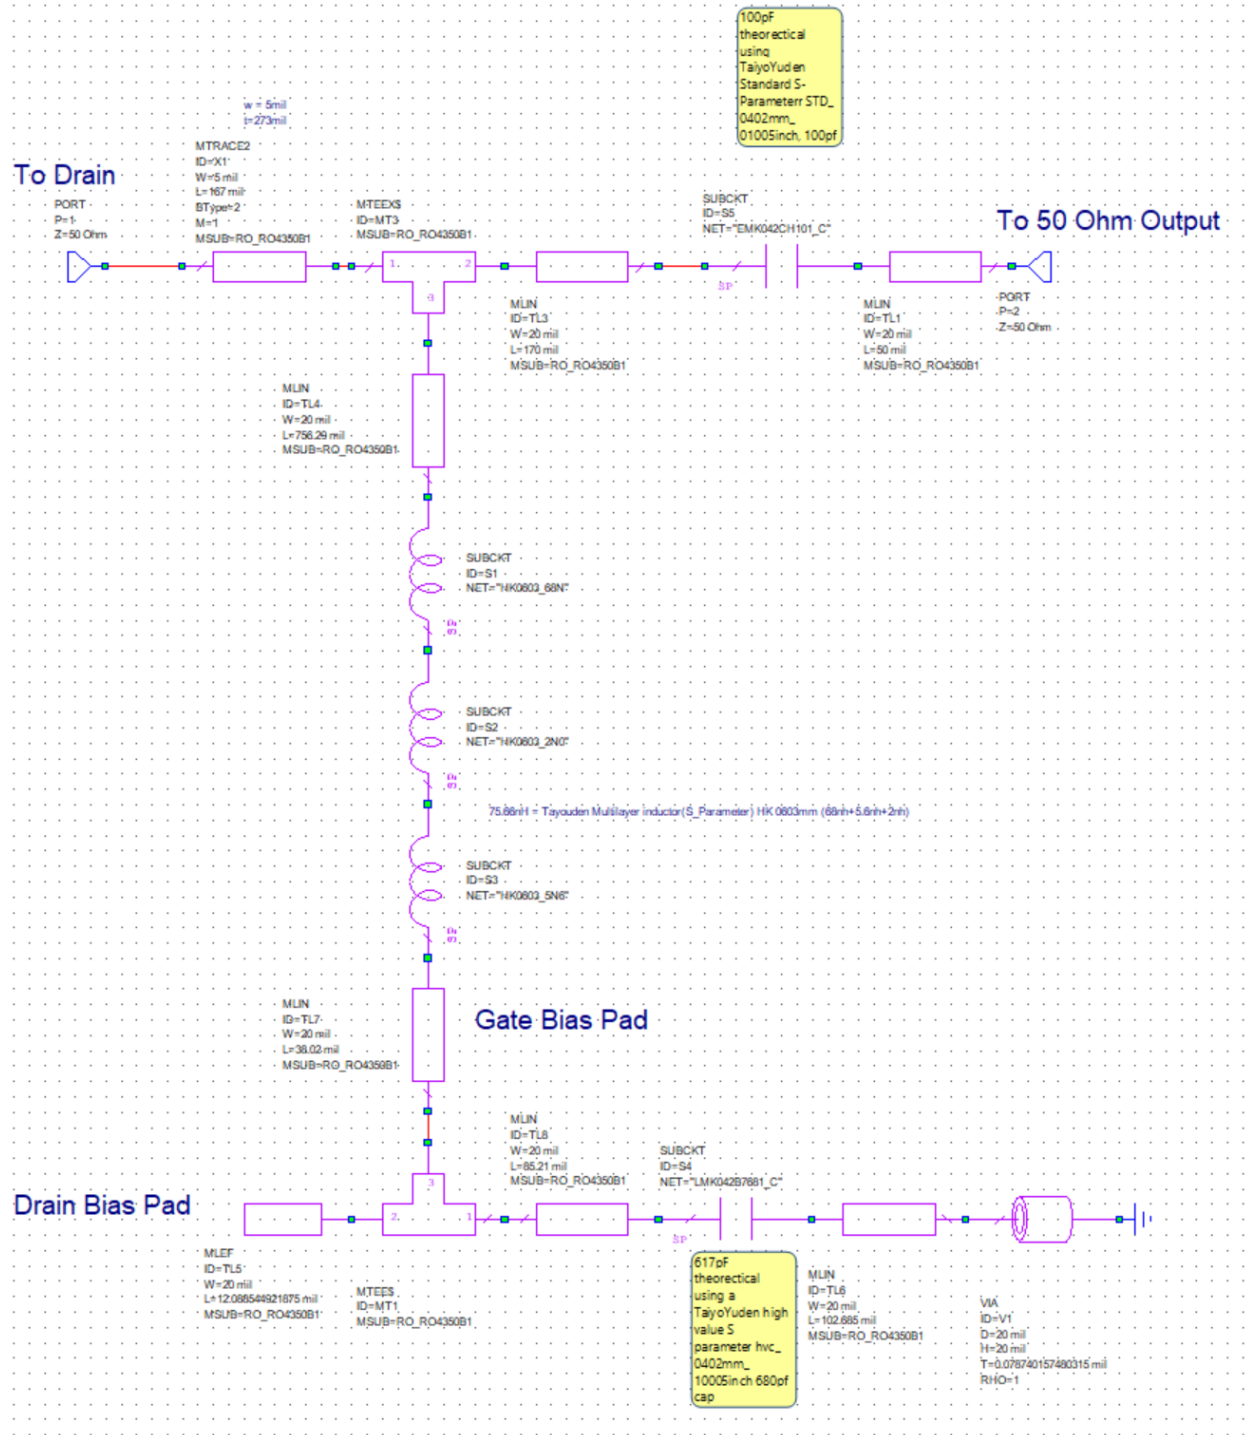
100pF theorectical using TaiyoYuden Standard S-Parameterr STD_ 0402mm_ 01005inch, 100pf

w = 5mil
l=273mil

MTRACE2
ID=X1
W=5 mil
L=167 mil
BType=2
M=1
MSUB=RO_RO4350B1

To Drain

PORT
P=1
Z=50 Ohm

MTEEX$
ID=MT3
MSUB=RO_RO4350B1

1 2 3

SUBCKT
ID=S5
NET="EMK042CH101_C"

To 50 Ohm Output

MLIN
ID=TL3
W=20 mil
L=170 mil
MSUB=RO_RO4350B1

MLIN
ID=TL1
W=20 mil
L=50 mil
MSUB=RO_RO4350B1

PORT
P=2
Z=50 Ohm

MLIN
ID=TL4
W=20 mil
L=756.29 mil
MSUB=RO_RO4350B1

SUBCKT
ID=S1
NET="HK0603_68N"

SUBCKT
ID=S2
NET="HK0603_2N0"

75.86nH = Tayouden Multilayer inductor(S_Parameter) HK 0603mm (68nh+5.6nh+2nh)

SUBCKT
ID=S3
NET="HK0603_5N6"

MLIN
ID=TL7
W=20 mil
L=38.02 mil
MSUB=RO_RO4350B1

Gate Bias Pad

MLIN
ID=TL8
W=20 mil
L=85.21 mil
MSUB=RO_RO4350B1

SUBCKT
ID=S4
NET="LMK042B7681_C"

Drain Bias Pad

3 2 1

MLEF
ID=TL5
W=20 mil
L=12.088544921875 mil
MSUB=RO_RO4350B1

MTEE$
ID=MT1
MSUB=RO_RO4350B1

617pF theorectical using a TaiyoYuden high value S parameter hvc_ 0402mm_ 10005inch 680pf cap

MLIN
ID=TL6
W=20 mil
L=102.665 mil
MSUB=RO_RO4350B1

VIA
ID=V1
D=20 mil
H=20 mil
T=0.078740157480315 mil
RHO=1